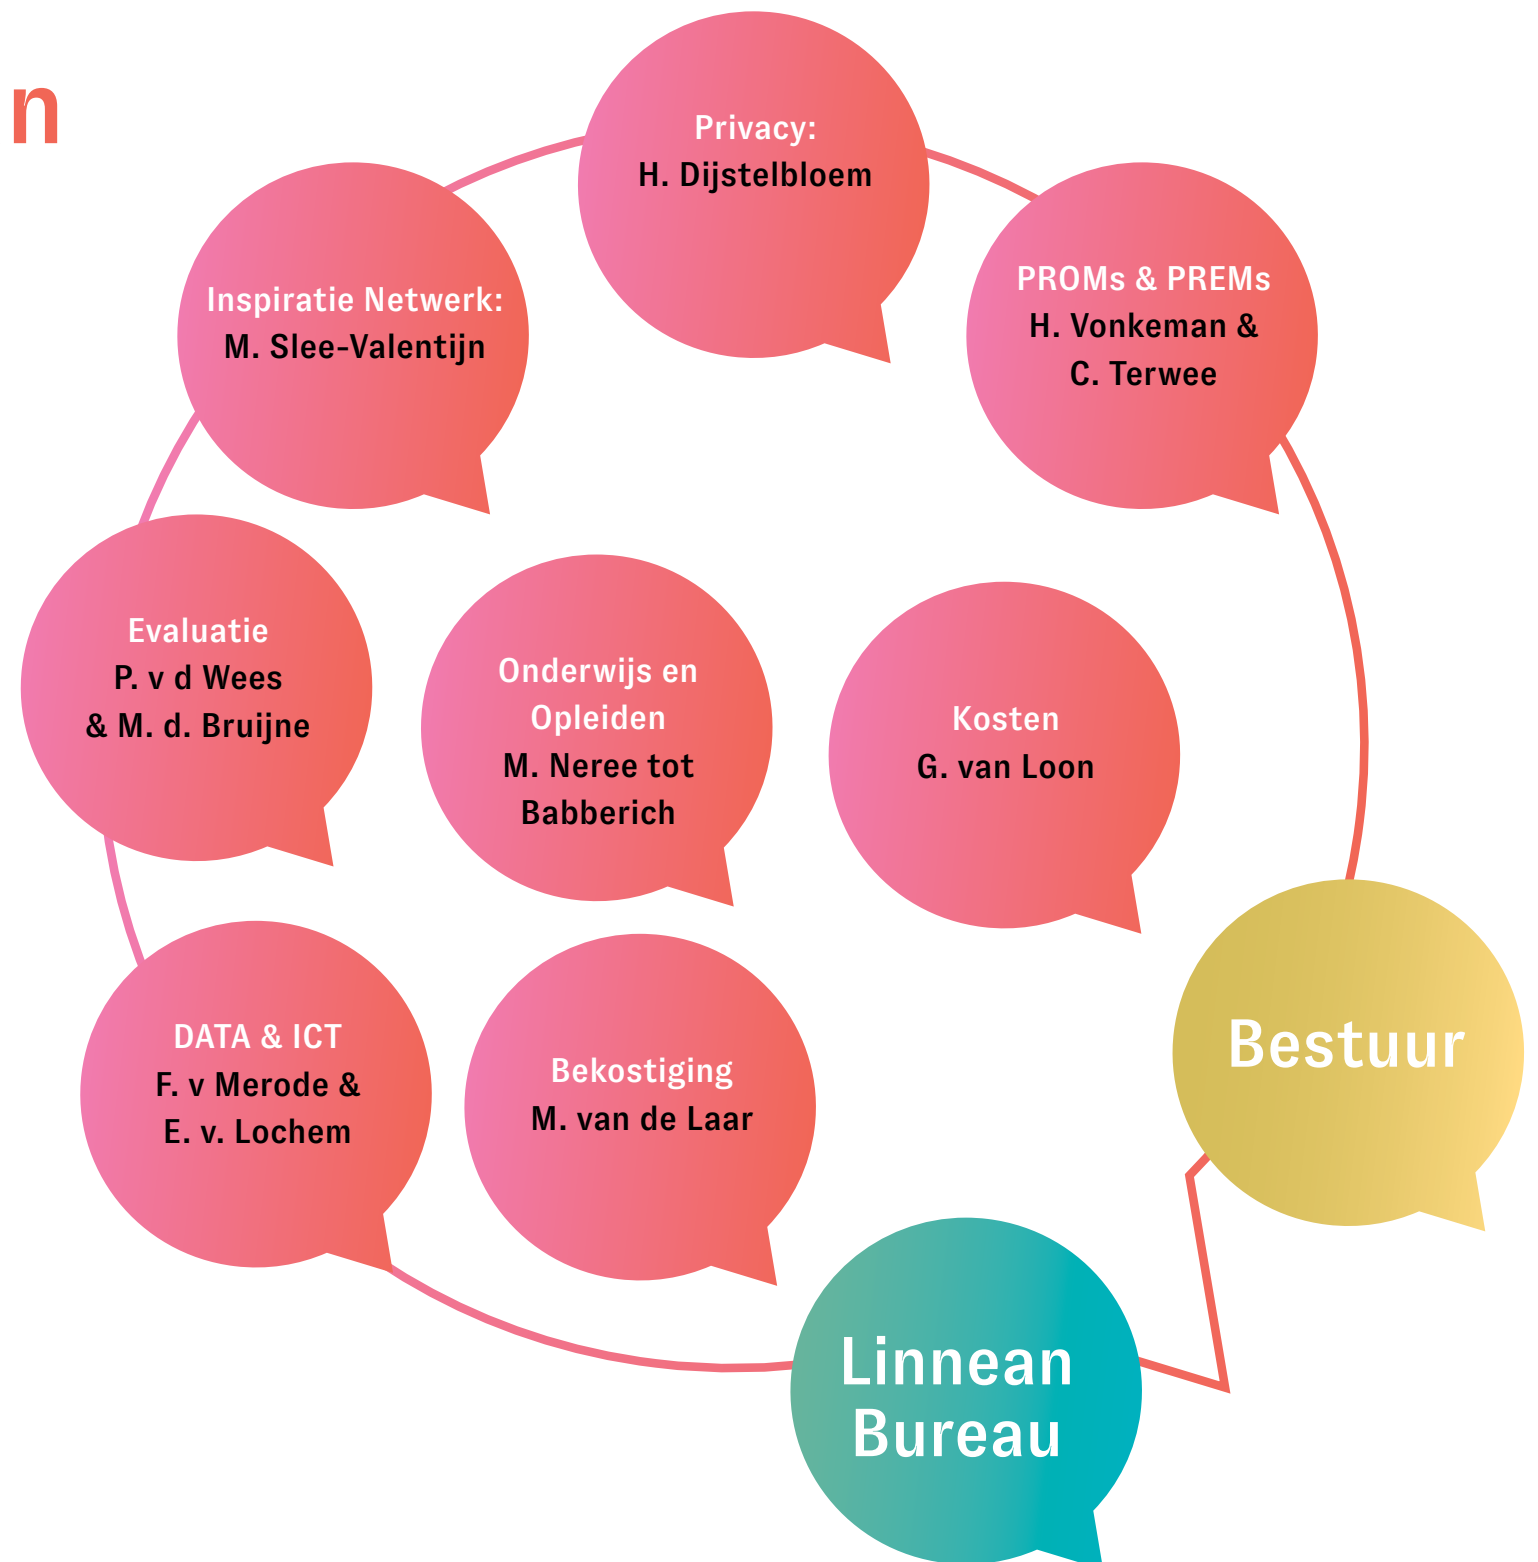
n

Privacy:
H. Dijstelbloem

Inspiratie Netwerk:
M. Slee-Valentijn

PROMs & PREMs
H. Vonkeman &
C. Terwee

Evaluatie
P. v d Wees
& M. d. Bruijne

Onderwijs en
Opleiden
M. Neree tot
Babberich

Kosten
G. van Loon

DATA & ICT
F. v Merode &
E. v. Lochem

Bekostiging
M. van de Laar

Bestuur

Linnean
Bureau